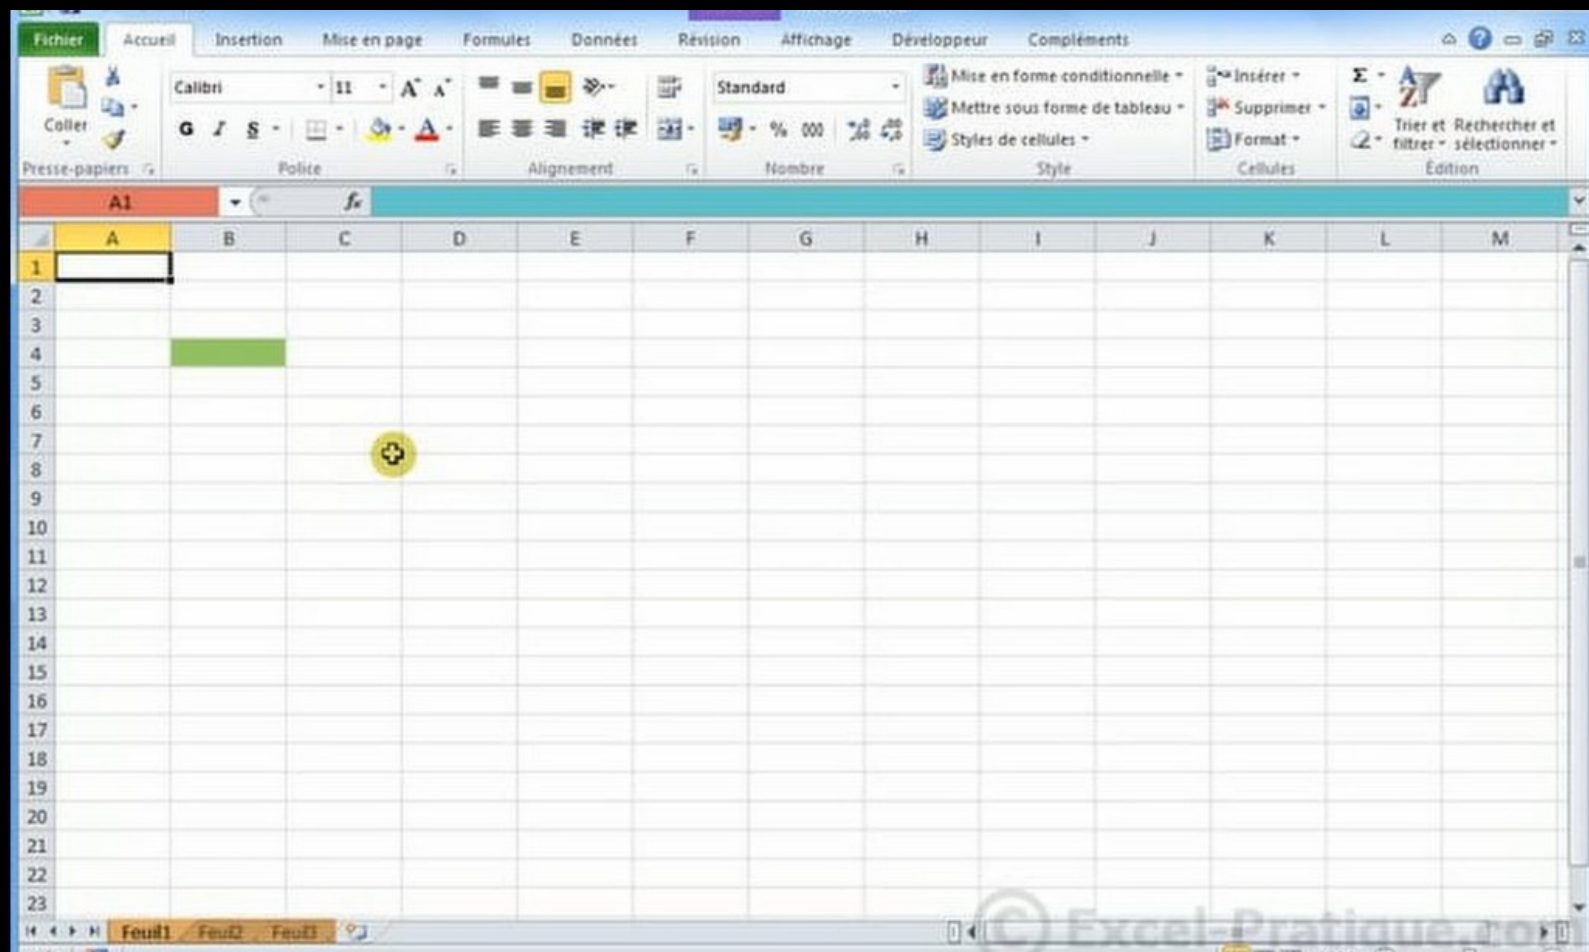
Fichier Accueil Insertion Mise en page Formules Données Révision Affichage Développeur Compléments

Coller
Presse-papiers
Calibri 11
G I S
Police
Alignement
Standard
% 000
Nombre
Mise en forme conditionnelle
Mettre sous forme de tableau
Styles de cellules
Style
Insérer
Supprimer
Format
Cellules
Σ
Trier et filtrer
Rechercher et sélectionner
Édition

A1
$f_x$

| | A | B | C | D | E | F | G | H | I | J | K | L | M |
|---|---|---|---|---|---|---|---|---|---|---|---|---|---|
| 1 | | | | | | | | | | | | | |
| 2 | | | | | | | | | | | | | |
| 3 | | | | | | | | | | | | | |
| 4 | | | | | | | | | | | | | |
| 5 | | | | | | | | | | | | | |
| 6 | | | | | | | | | | | | | |
| 7 | | | | | | | | | | | | | |
| 8 | | | | | | | | | | | | | |
| 9 | | | | | | | | | | | | | |
| 10 | | | | | | | | | | | | | |
| 11 | | | | | | | | | | | | | |
| 12 | | | | | | | | | | | | | |
| 13 | | | | | | | | | | | | | |
| 14 | | | | | | | | | | | | | |
| 15 | | | | | | | | | | | | | |
| 16 | | | | | | | | | | | | | |
| 17 | | | | | | | | | | | | | |
| 18 | | | | | | | | | | | | | |
| 19 | | | | | | | | | | | | | |
| 20 | | | | | | | | | | | | | |
| 21 | | | | | | | | | | | | | |
| 22 | | | | | | | | | | | | | |
| 23 | | | | | | | | | | | | | |

Feuil1 Feuil2 Feuil3

© Excel-Pratique.com